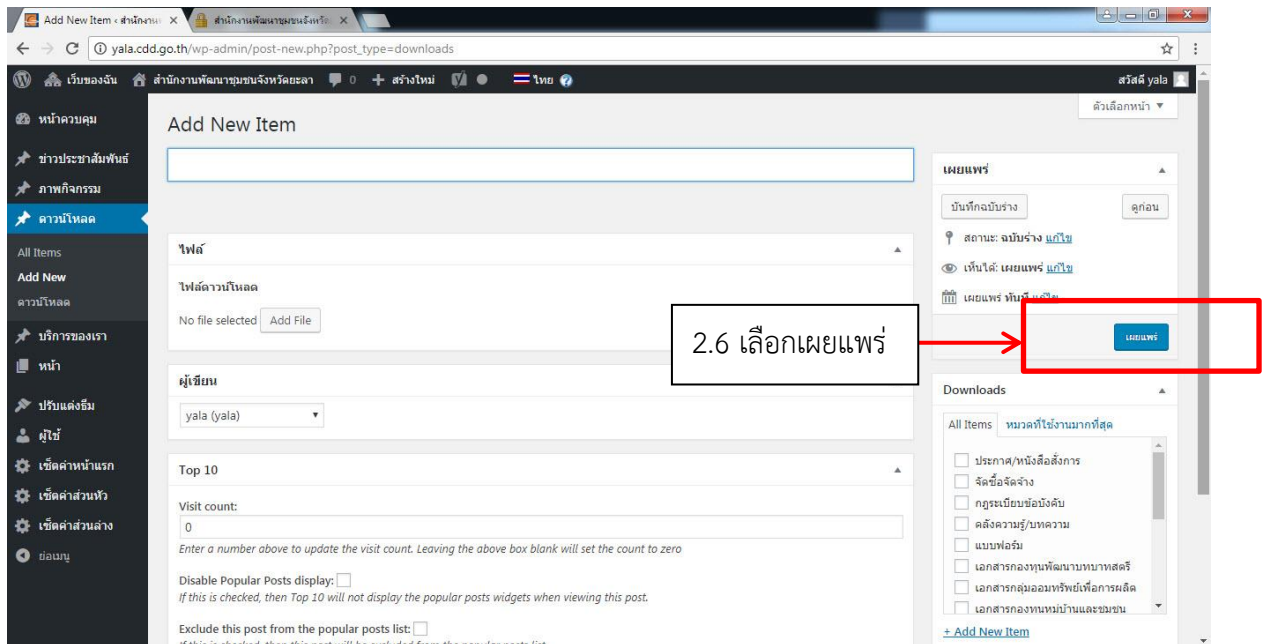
Add New Item ‹ สำนักงาน ×   สำนักงานพัฒนาชุมชนจังหวัด ×

yala.cdd.go.th/wp-admin/post-new.php?post_type=downloads

เว็บของฉัน   สำนักงานพัฒนาชุมชนจังหวัดยะลา   0   + สร้างใหม่   ไทย   สวัสดี yala

ตัวเลือกหน้า ▼

หน้าควบคุม
ข่าวประชาสัมพันธ์
ภาพกิจกรรม
ดาวน์โหลด
All Items
Add New
ดาวน์โหลด
บริการของเรา
หน้า
ปรับแต่งธีม
ผู้ใช้
เซ็ตค่าหน้าแรก
เซ็ตค่าส่วนหัว
เซ็ตค่าส่วนล่าง
ย่อเมนู

Add New Item

ไฟล์

ไฟล์ดาวน์โหลด

No file selected   Add File

ผู้เขียน

yala (yala)

Top 10

Visit count:

0

Enter a number above to update the visit count. Leaving the above box blank will set the count to zero

Disable Popular Posts display:

If this is checked, then Top 10 will not display the popular posts widgets when viewing this post.

Exclude this post from the popular posts list:

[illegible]

2.6 เลือกเผยแพร่

เผยแพร่

บันทึกฉบับร่าง   ดูก่อน

สถานะ: ฉบับร่าง แก้ไข

เห็นได้: เผยแพร่ แก้ไข

เผยแพร่ ทันที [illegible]

เผยแพร่

Downloads

All Items   หมวดที่ใช้งานมากที่สุด

ประกาศ/หนังสือสั่งการ
จัดซื้อจัดจ้าง
กฎระเบียบข้อบังคับ
คลังความรู้/บทความ
แบบฟอร์ม
เอกสารกองทุนพัฒนาบทบาทสตรี
เอกสารกลุ่มออมทรัพย์เพื่อการผลิต
เอกสารกองทุนหมู่บ้านและชุมชน

+ Add New Item